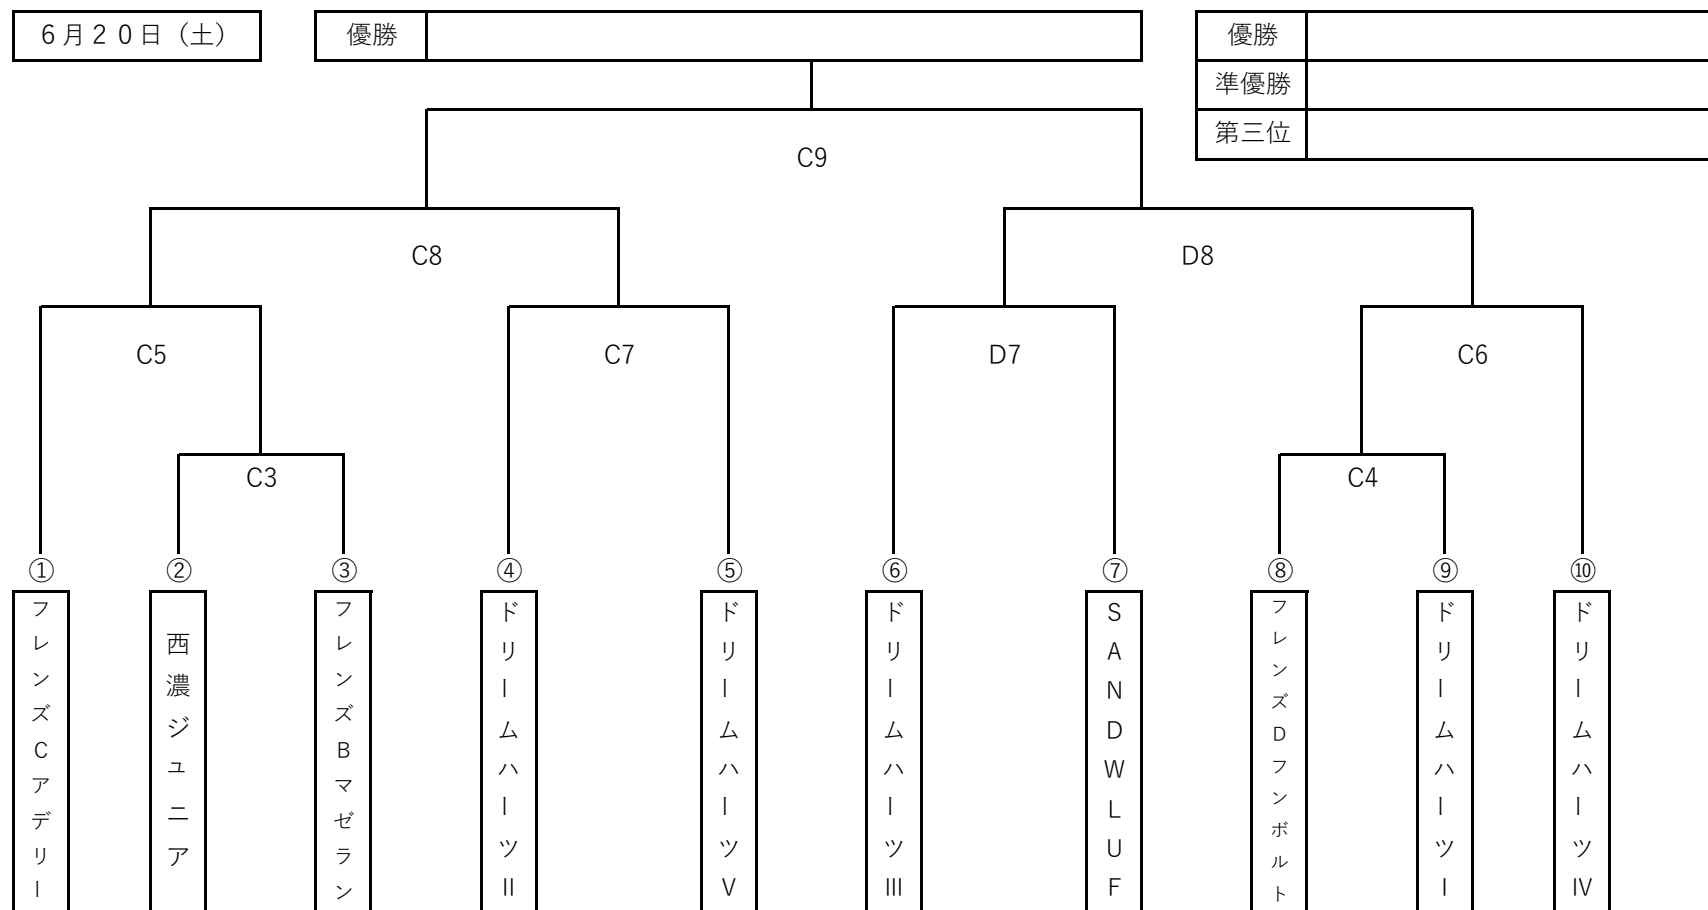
6月20日（土）

優勝

| 優勝 | |
|---|---|
| 準優勝 | |
| 第三位 | |

C9

C8

D8

C5

C7

D7

C6

C3

C4

①
フレンズCアデリー

②
西濃ジュニア

③
フレンズBマゼラン

④
ドリームハーツII

⑤
ドリームハーツV

⑥
ドリームハーツIII

⑦
SANDWLUF

⑧
フレンズDフンボルト

⑨
ドリームハーツI

⑩
ドリームハーツIV